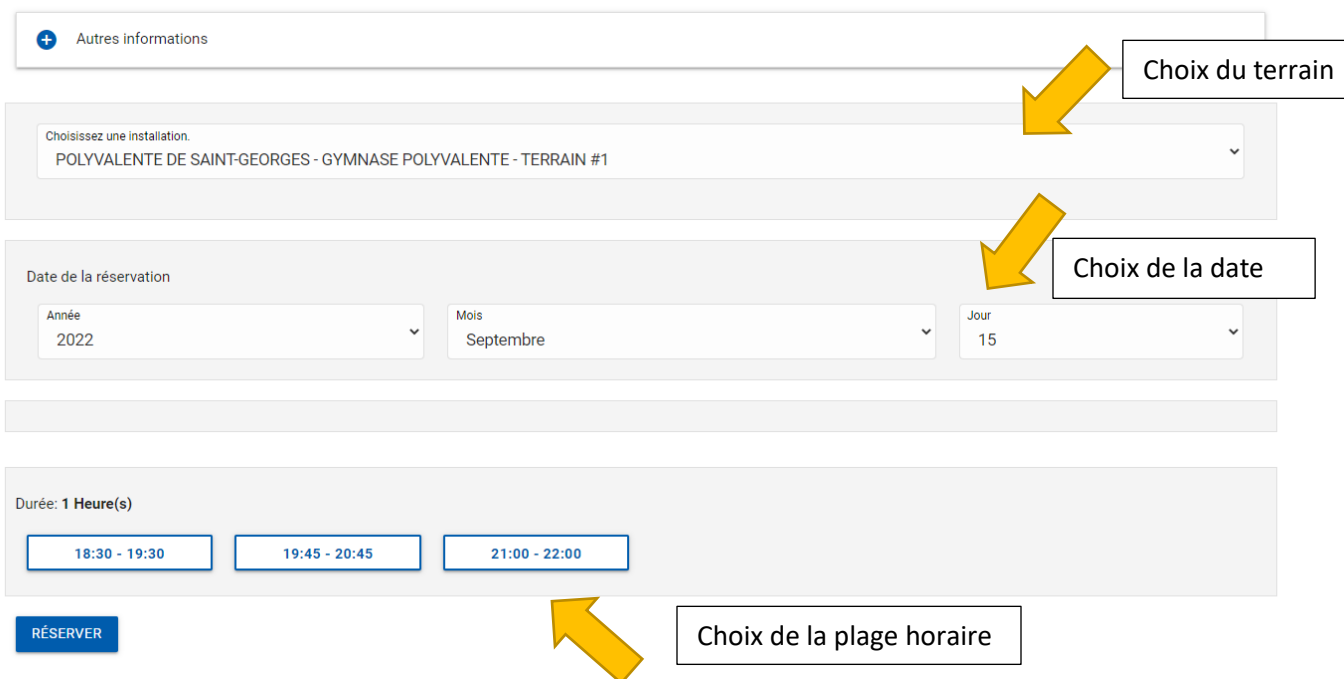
Autres informations

Choix du terrain

Choisissez une installation.
POLYVALENTE DE SAINT-GEORGES - GYMNASE POLYVALENTE - TERRAIN #1

Date de la réservation

Choix de la date

Année
2022

Mois
Septembre

Jour
15

Durée: 1 Heure(s)

18:30 - 19:30

19:45 - 20:45

21:00 - 22:00

RÉSERVER

Choix de la plage horaire